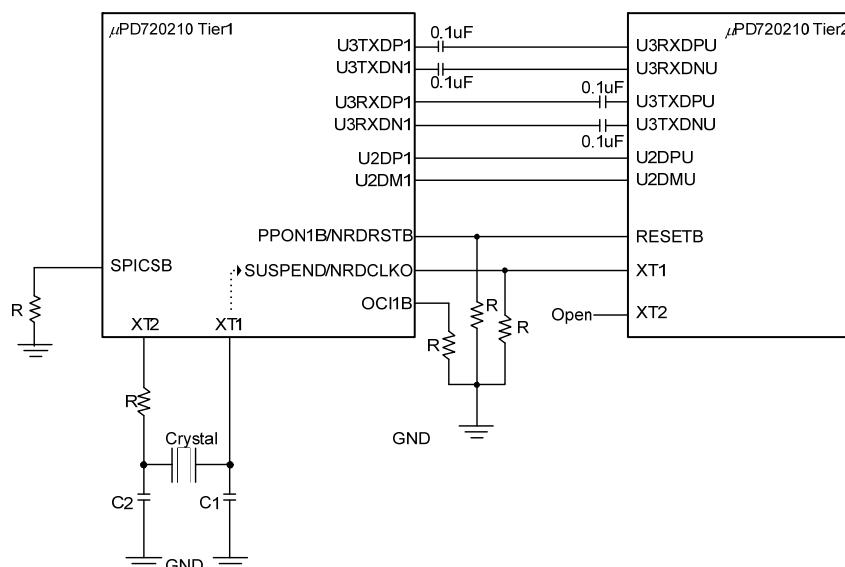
$\mu$PD720210 Tier1

U3TXDP1
U3TXDN1
U3RXDP1
U3RXDN1
U2DP1
U2DM1
PPON1B/NRDRSTB
SPICSB
SUSPEND/NRDCLKO
OCI1B
XT2
XT1

0.1uF
0.1uF
0.1uF
0.1uF

$\mu$PD720210 Tier2

U3RXDPU
U3RXDNU
U3TXDPU
U3TXDNU
U2DPU
U2DMU
RESETB
XT1
Open
XT2

R
R
R
R
R
GND
Crystal
C2
C1
GND